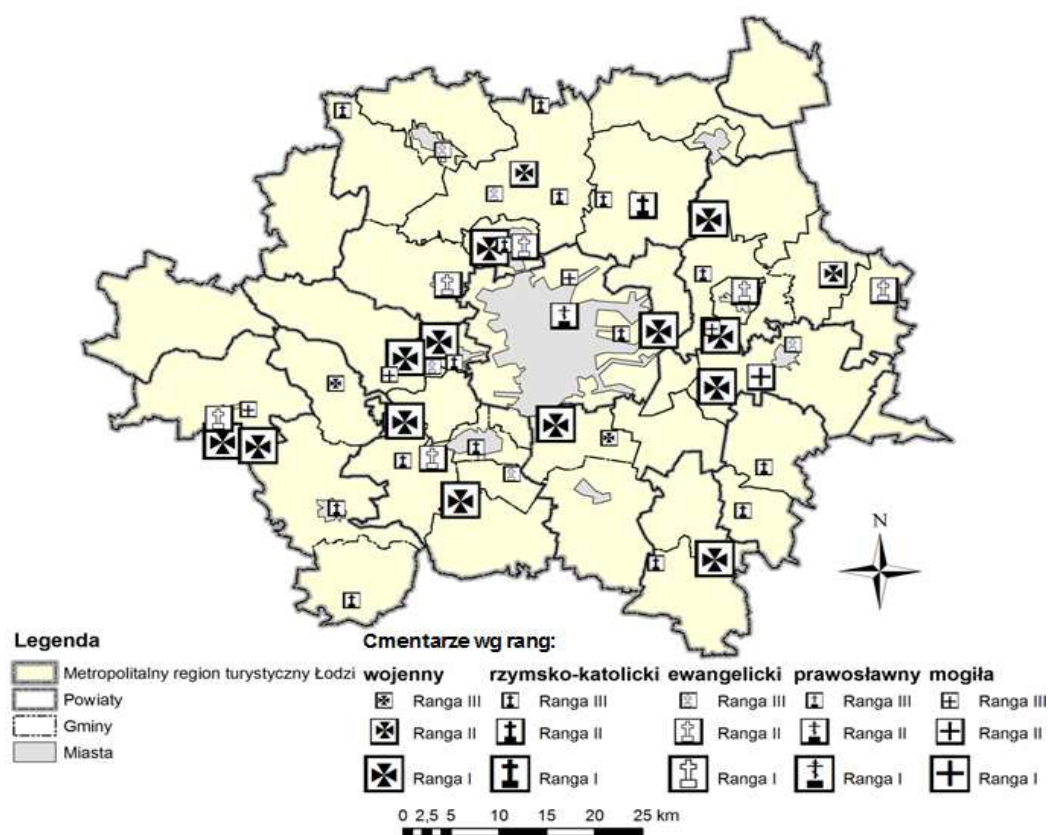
N

Legenda
Metropolitalny region turystyczny Łodzi
Powiaty
Gminy
Miasta

Cmentarze wg rang:

| wojenny | rzymsko-katolicki | ewangelicki | prawosławny | mogiła |
|---|---|---|---|---|
| Ranga III | Ranga III | Ranga III | Ranga III | Ranga III |
| Ranga II | Ranga II | Ranga II | Ranga II | Ranga II |
| Ranga I | Ranga I | Ranga I | Ranga I | Ranga I |

0 2,5 5 10 15 20 25 km